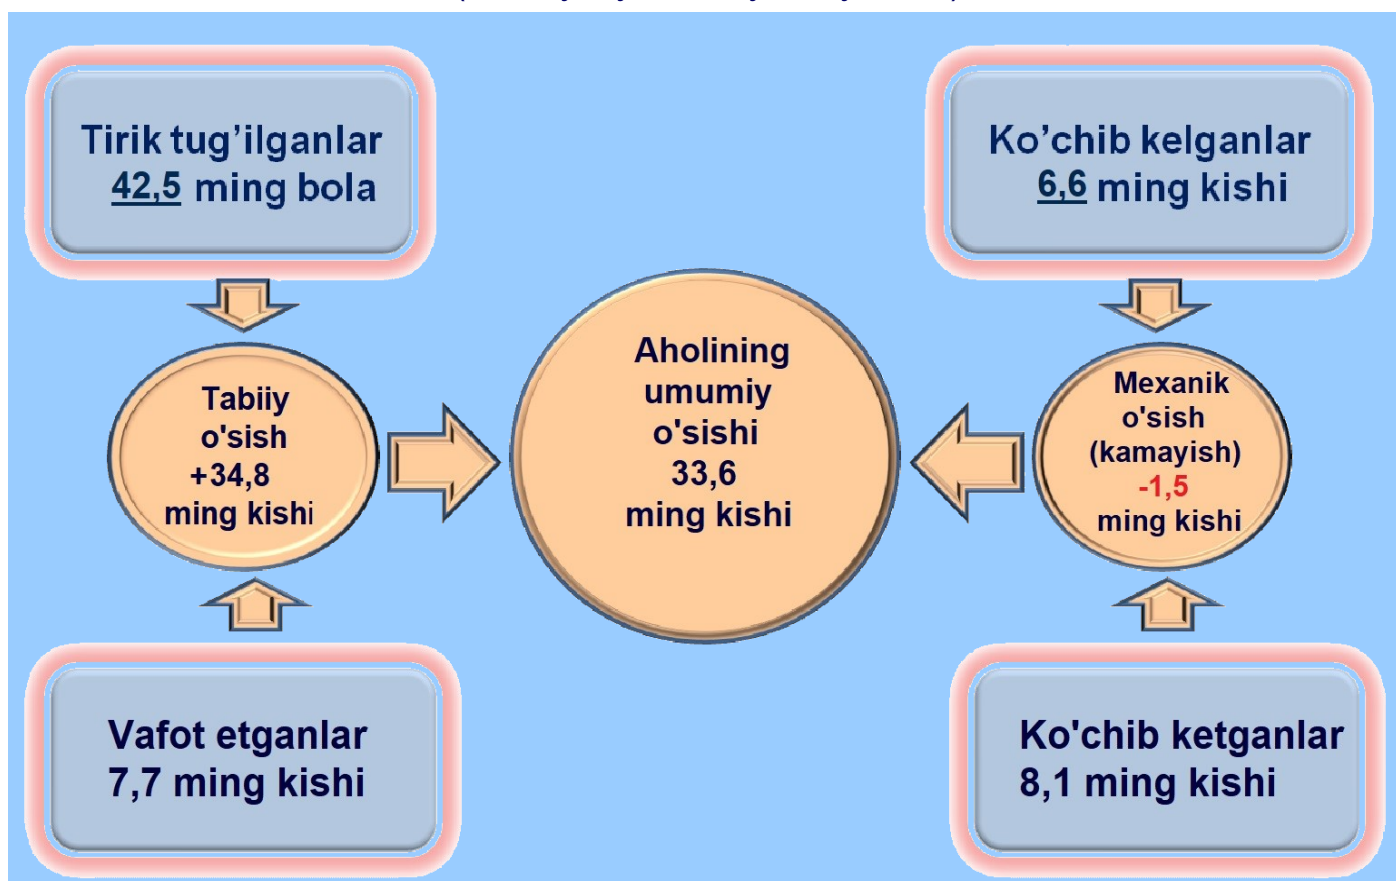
Tirik tug'ilganlar
42,5 ming bola

Ko'chib kelganlar
6,6 ming kishi

Tabiiy o'sish +34,8 ming kishi

Aholining umumiy o'sishi 33,6 ming kishi

Mexanik o'sish (kamayish) -1,5 ming kishi

Vafot etganlar
7,7 ming kishi

Ko'chib ketganlar
8,1 ming kishi